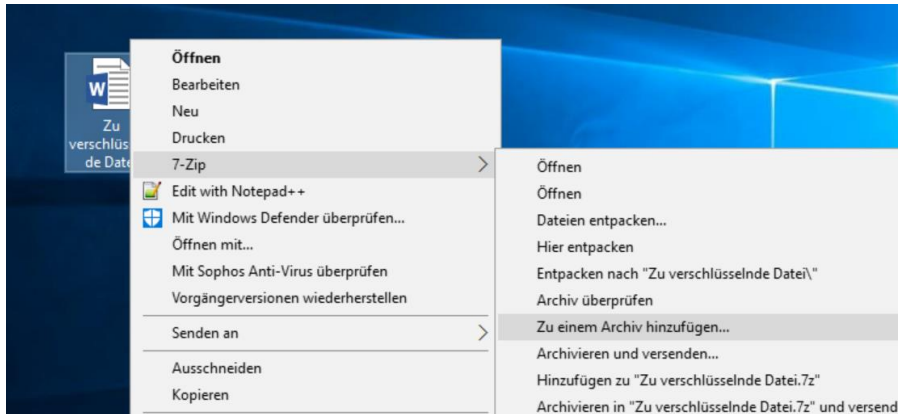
Zu verschlüs de Date

Öffnen
Bearbeiten
Neu
Drucken
7-Zip
Edit with Notepad++
Mit Windows Defender überprüfen...
Öffnen mit...
Mit Sophos Anti-Virus überprüfen
Vorgängerversionen wiederherstellen
Senden an
Ausschneiden
Kopieren

Öffnen
Öffnen
Dateien entpacken...
Hier entpacken
Entpacken nach "Zu verschlüsselnde Datei\"
Archiv überprüfen
Zu einem Archiv hinzufügen...
Archivieren und versenden...
Hinzufügen zu "Zu verschlüsselnde Datei.7z"
Archivieren in "Zu verschlüsselnde Datei.7z" und versend